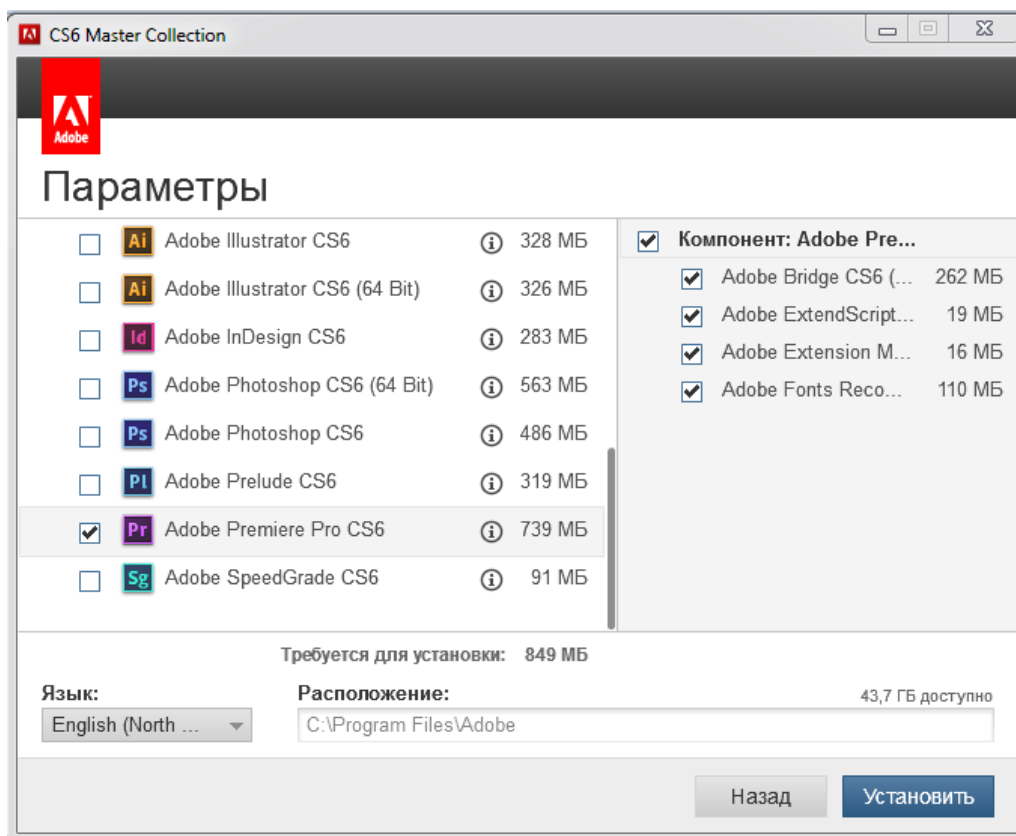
CS6 Master Collection

Adobe

Параметры

Ai Adobe Illustrator CS6 328 МБ
Ai Adobe Illustrator CS6 (64 Bit) 326 МБ
Id Adobe InDesign CS6 283 МБ
Ps Adobe Photoshop CS6 (64 Bit) 563 МБ
Ps Adobe Photoshop CS6 486 МБ
Pl Adobe Prelude CS6 319 МБ
Pr Adobe Premiere Pro CS6 739 МБ
Sg Adobe SpeedGrade CS6 91 МБ

Компонент: Adobe Pre...
Adobe Bridge CS6 (... 262 МБ
Adobe ExtendScript... 19 МБ
Adobe Extension M... 16 МБ
Adobe Fonts Reco... 110 МБ

Требуется для установки: 849 МБ

Язык:
English (North ...

Расположение:
43,7 ГБ доступно
C:\Program Files\Adobe

Назад
Установить